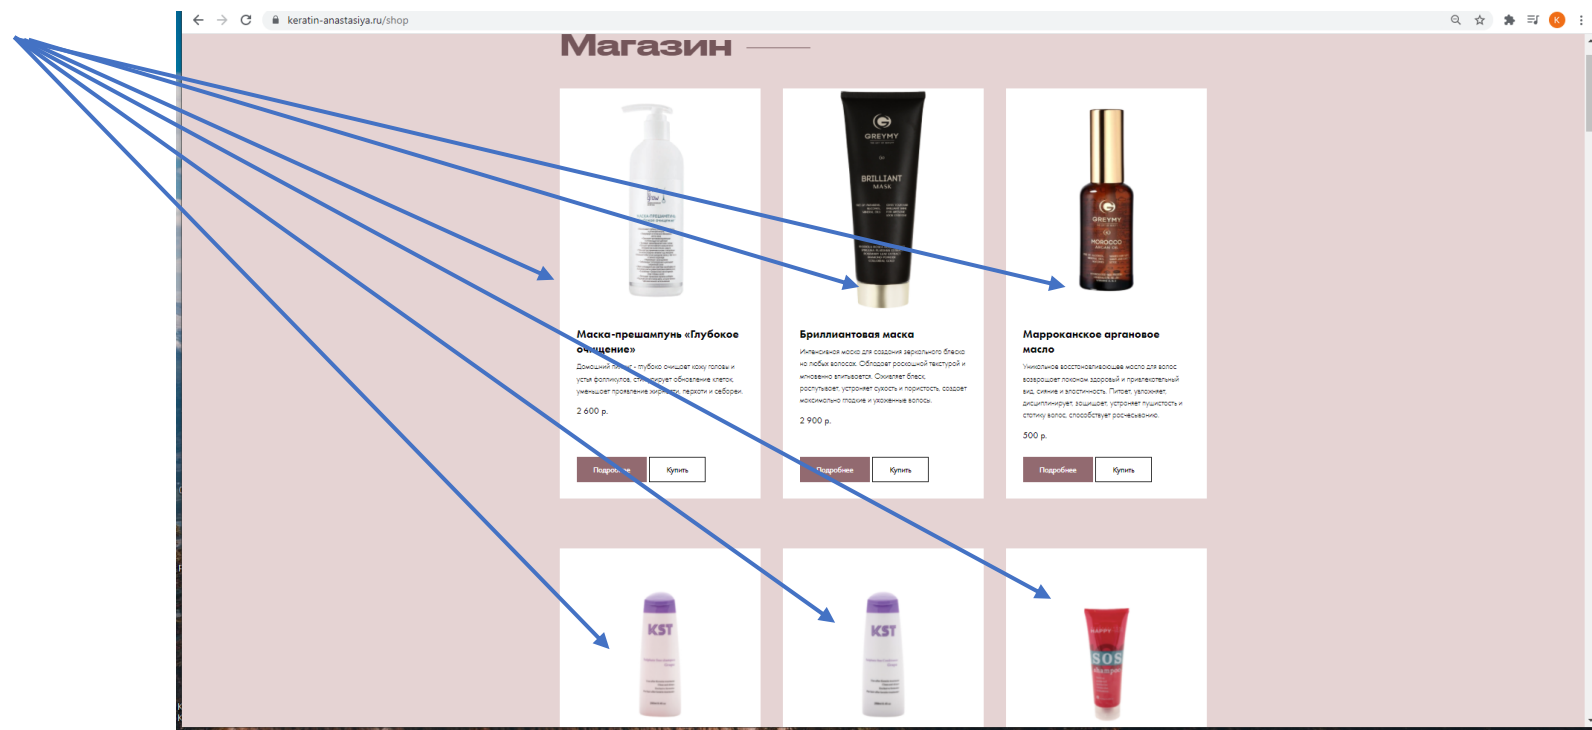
keratin-anastasiya.ru/shop

Магазин

GREYMY
BRILLIANT MASK

GREYMY
MOROCCO ARGAN OIL

Маска-прешампунь «Глубокое очищение»

Домашний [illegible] - глубоко очищает кожу головы и устья фолликулов, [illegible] обновление клеток, уменьшает проявление жир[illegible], перхоти и себореи.

2 600 р.

Подро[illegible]

Купить

Бриллиантовая маска

Интенсивная маска для создания зеркального блеска на любых волосах. Обладает роскошной текстурой и мгновенно впитывается. Оживляет блеск, рострывает, устраняет сухость и пористость, создает максимально гладкие и ухоженные волосы.

2 900 р.

Подробнее

Купить

Марроканское аргановое масло

Уникальное восстанавливающее масло для волос возвращает локонам здоровый и привлекательный вид, сияние и эластичность. Питает, увлажняет, дисциплинирует, защищает, устраняет пушистость и статику волос, способствует расчесыванию.

500 р.

Подробнее

Купить

KST

KST

SOS